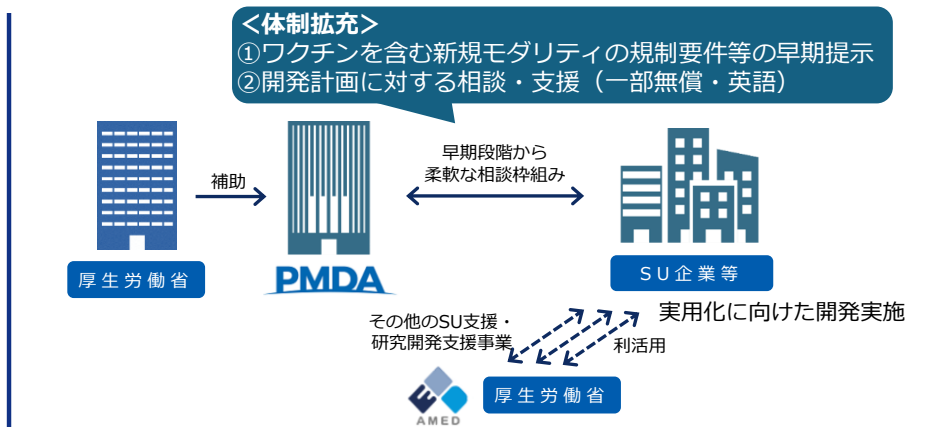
＜体制拡充＞
①ワクチンを含む新規モダリティの規制要件等の早期提示
②開発計画に対する相談・支援（一部無償・英語）

補助

早期段階から
柔軟な相談枠組み

厚生労働省

PMDA

SU企業等

実用化に向けた開発実施

その他のSU支援・
研究開発支援事業

利活用

AMED

厚生労働省